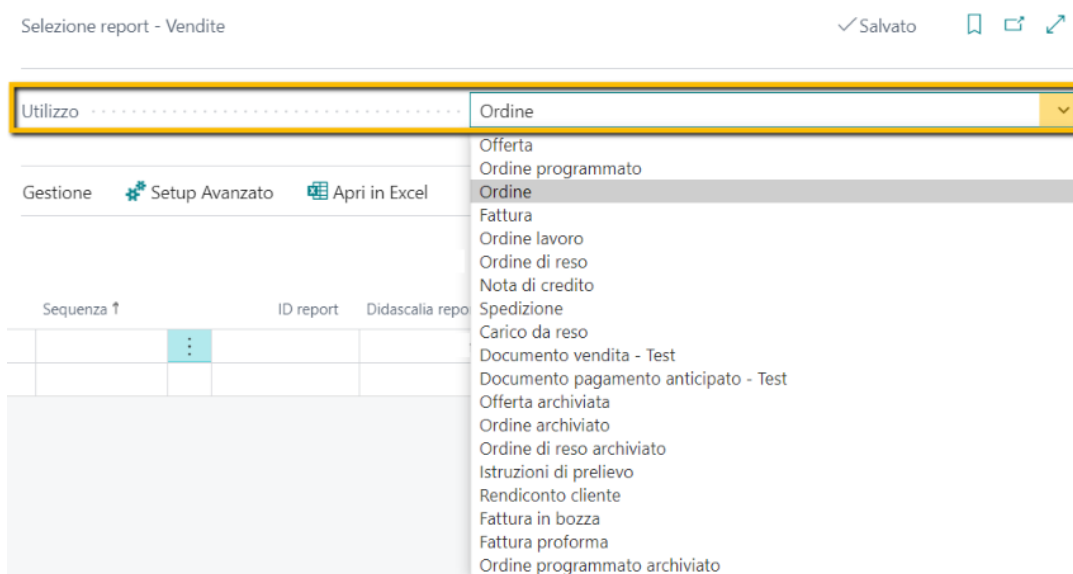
Selezione report - Vendite

✓Salvato

Utilizzo

Ordine

Offerta
Ordine programmato
Ordine
Fattura
Ordine lavoro
Ordine di reso
Nota di credito
Spedizione
Carico da reso
Documento vendita - Test
Documento pagamento anticipato - Test
Offerta archiviata
Ordine archiviato
Ordine di reso archiviato
Istruzioni di prelievo
Rendiconto cliente
Fattura in bozza
Fattura proforma
Ordine programmato archiviato

Gestione Setup Avanzato Apri in Excel

| Sequenza ↑ | | ID report | Didascalia repo |
|---|---|---|---|
| | ⋮ | | |
| | | | |